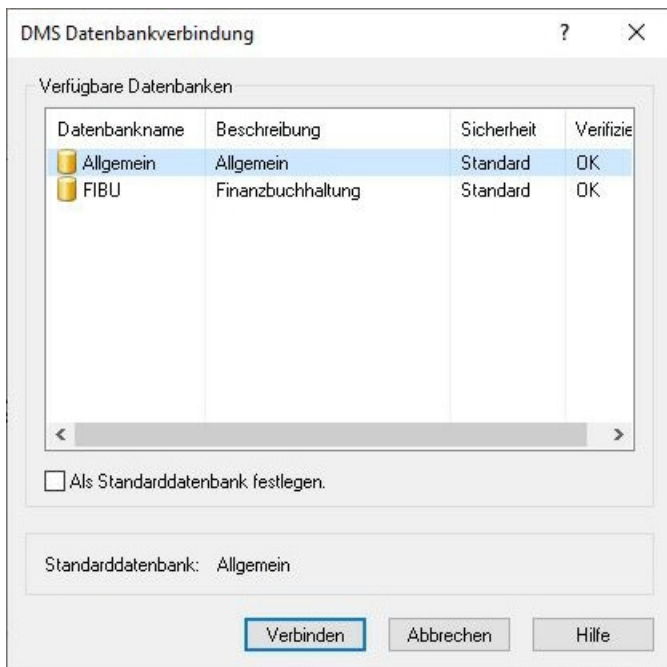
DMS Datenbankverbindung

?

X

Verfügbare Datenbanken

| Datenbankname | Beschreibung | Sicherheit | Verifizie |
|---|---|---|---|
| Allgemein | Allgemein | Standard | OK |
| FIBU | Finanzbuchhaltung | Standard | OK |

Als Standarddatenbank festlegen.

Standarddatenbank: Allgemein

Verbinden

Abbrechen

Hilfe